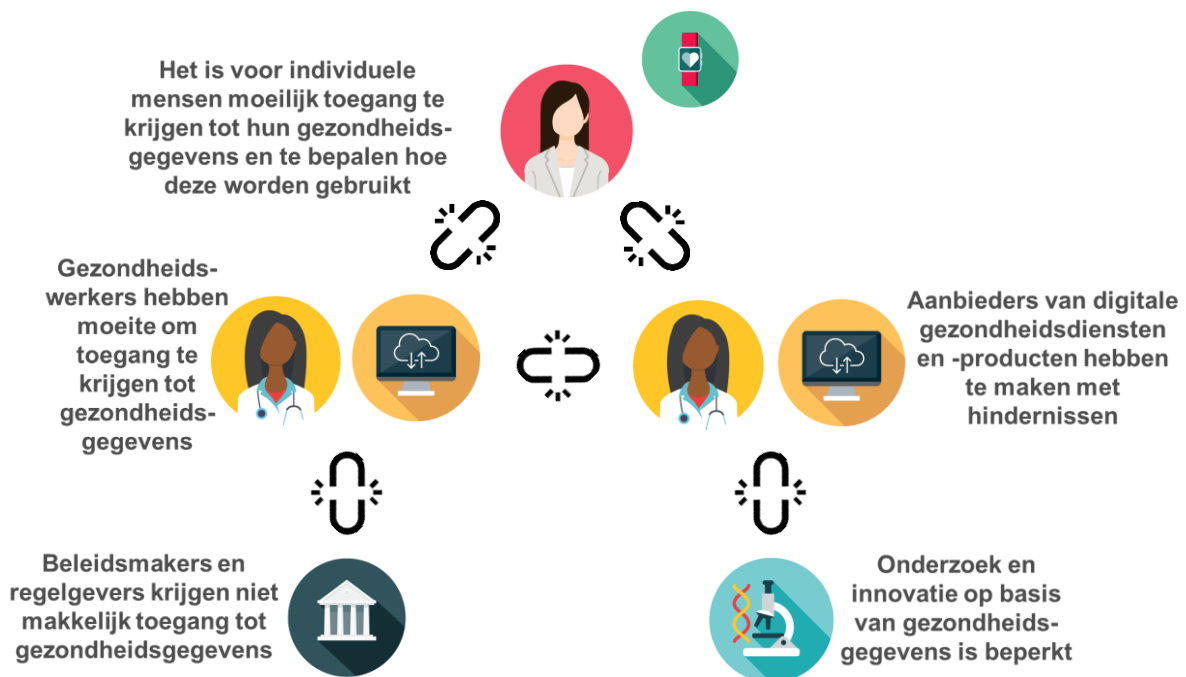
Het is voor individuele mensen moeilijk toegang te krijgen tot hun gezondheidsgegevens en te bepalen hoe deze worden gebruikt

Gezondheidswerkers hebben moeite om toegang te krijgen tot gezondheidsgegevens

Aanbieders van digitale gezondheidsdiensten en -producten hebben te maken met hindernissen

Beleidsmakers en regelgevers krijgen niet makkelijk toegang tot gezondheidsgegevens

Onderzoek en innovatie op basis van gezondheidsgegevens is beperkt